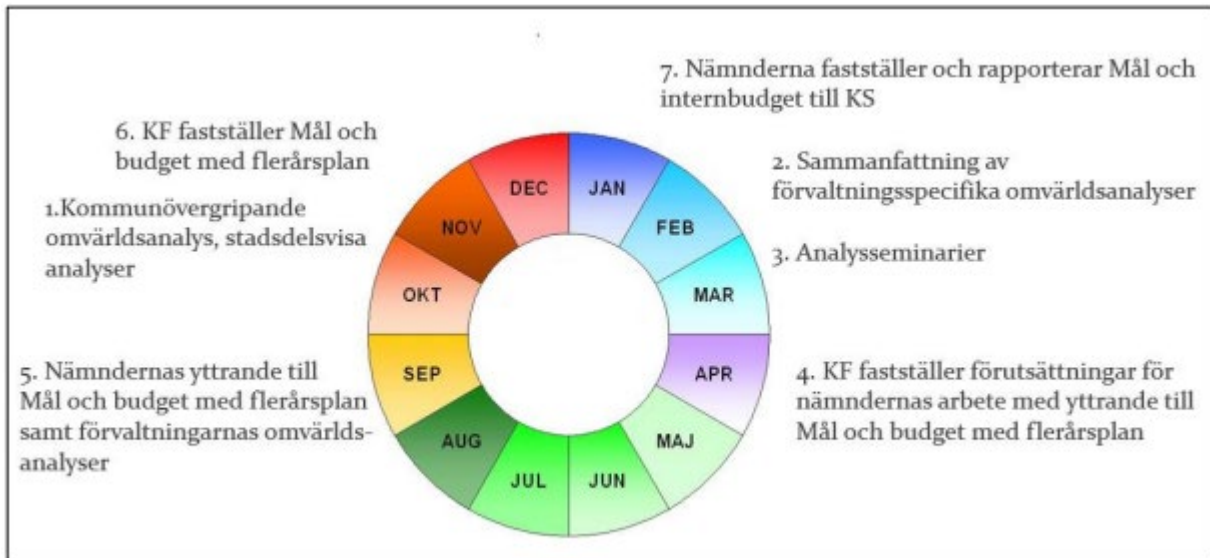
7. Nämnderna fastställer och rapporterar Mål och internbudget till KS

6. KF fastställer Mål och budget med flerårsplan

2. Sammanfattning av förvaltningsspecifika omvärldsanalyser

1.Kommunövergripande omvärldsanalys, stadsdelsvisa analyser

3. Analysseminarier

DEC

JAN

NOV

FEB

OKT

MAR

SEP

APR

AUG

MAJ

JUL

JUN

5. Nämndernas yttrande till Mål och budget med flerårsplan samt förvaltningarnas omvärldsanalyser

4. KF fastställer förutsättningar för nämndernas arbete med yttrande till Mål och budget med flerårsplan